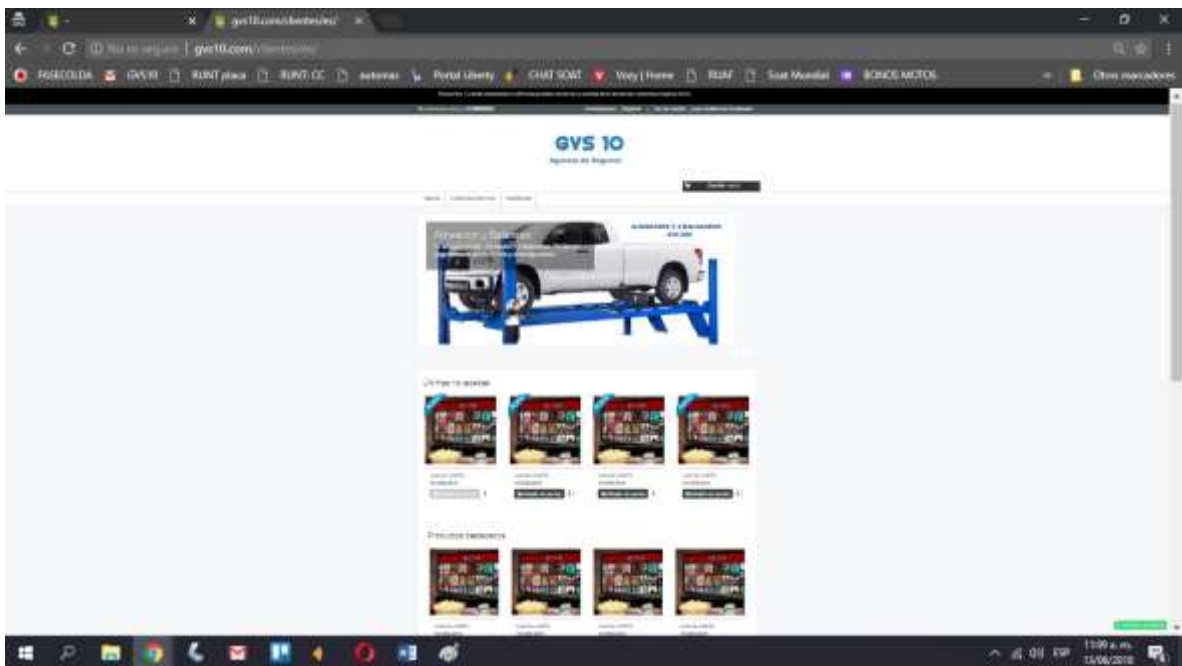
gvs10.com/clientes/es/

No es seguro | gvs10.com/

FASECOLDA GVS10 RUNT placa RUNT CC autorrac Portal Liberty CHAT SOAT Vozy | Home RUAF Soat Mundial BONOS MOTOS Otros marcadores

GVS 10

Agencia de Seguros

Alineacion y Balanceo

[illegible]

Productos destacados

11:09 a. m.
13/06/2018